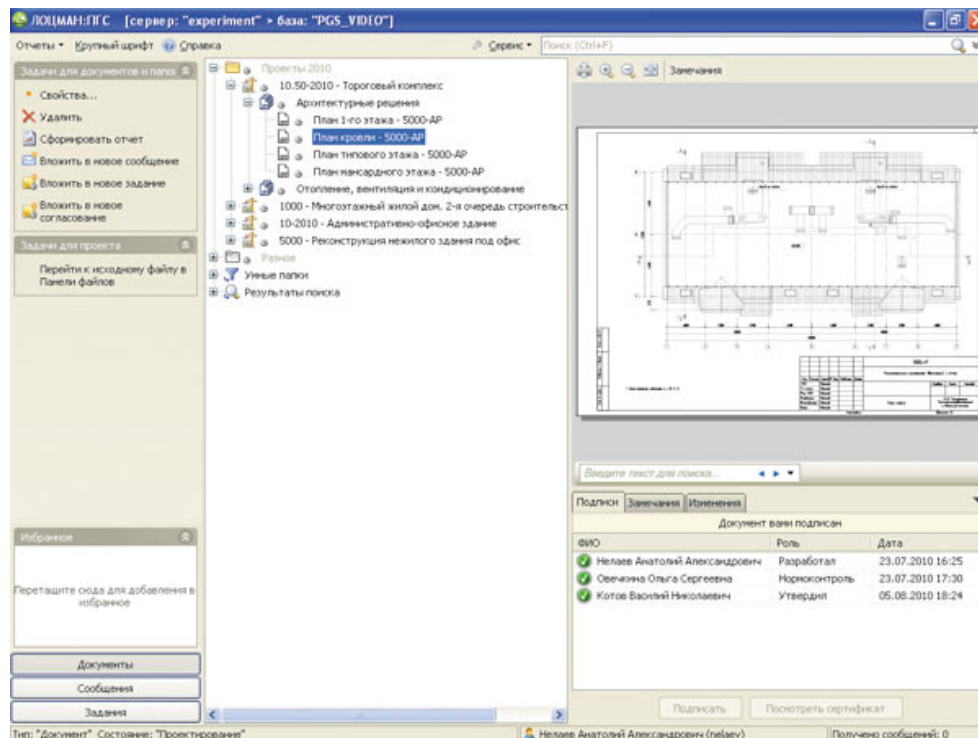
ЛОЦМАН:ПГС [сервер: "experiment" > база: "PGS_VIDEO"]

Отчеты • Крупный шрифт Справка

Сервис • Поиск (Ctrl+F)

Задачи для документов и папок

Свойства...
Удалить
Сформировать отчет
Вложить в новое сообщение
Вложить в новое задание
Вложить в новое согласование

Задачи для проекта

Перейти к исходному файлу в Панели файлов

Проекты 2010
10.50-2010 - Тороговый комплекс
Архитектурные решения
План 1-го этажа - 5000-АР
План кровли - 5000-АР
План типового этажа - 5000-АР
План мансардного этажа - 5000-АР
Отопление, вентиляция и кондиционирование
1000 - Многоэтажный жилой дом. 2-я очередь строительст
10-2010 - Административно-офисное здание
5000 - Реконструкция нежилого здания под офис
Разное
Умные папки
Результаты поиска

Замечания

Введите текст для поиска...

Избранное

Перетащите сюда для добавления в избранное

Документы
Сообщения
Задания

Подписи | Замечания | Изменения

Документ вами подписан

| ФИО | Роль | Дата |
|---|---|---|
| Нелаев Анатолий Александрович | Разработал | 23.07.2010 16:25 |
| Овечкина Ольга Сергеевна | Нормоконтроль | 23.07.2010 17:30 |
| Котов Василий Николаевич | Утвердил | 05.08.2010 18:24 |

Подписать | Посмотреть сертификат

Тип: "Документ" Состояние: "Проектирование"
Нелаев Анатолий Александрович (nelaev)
Получено сообщений: 0